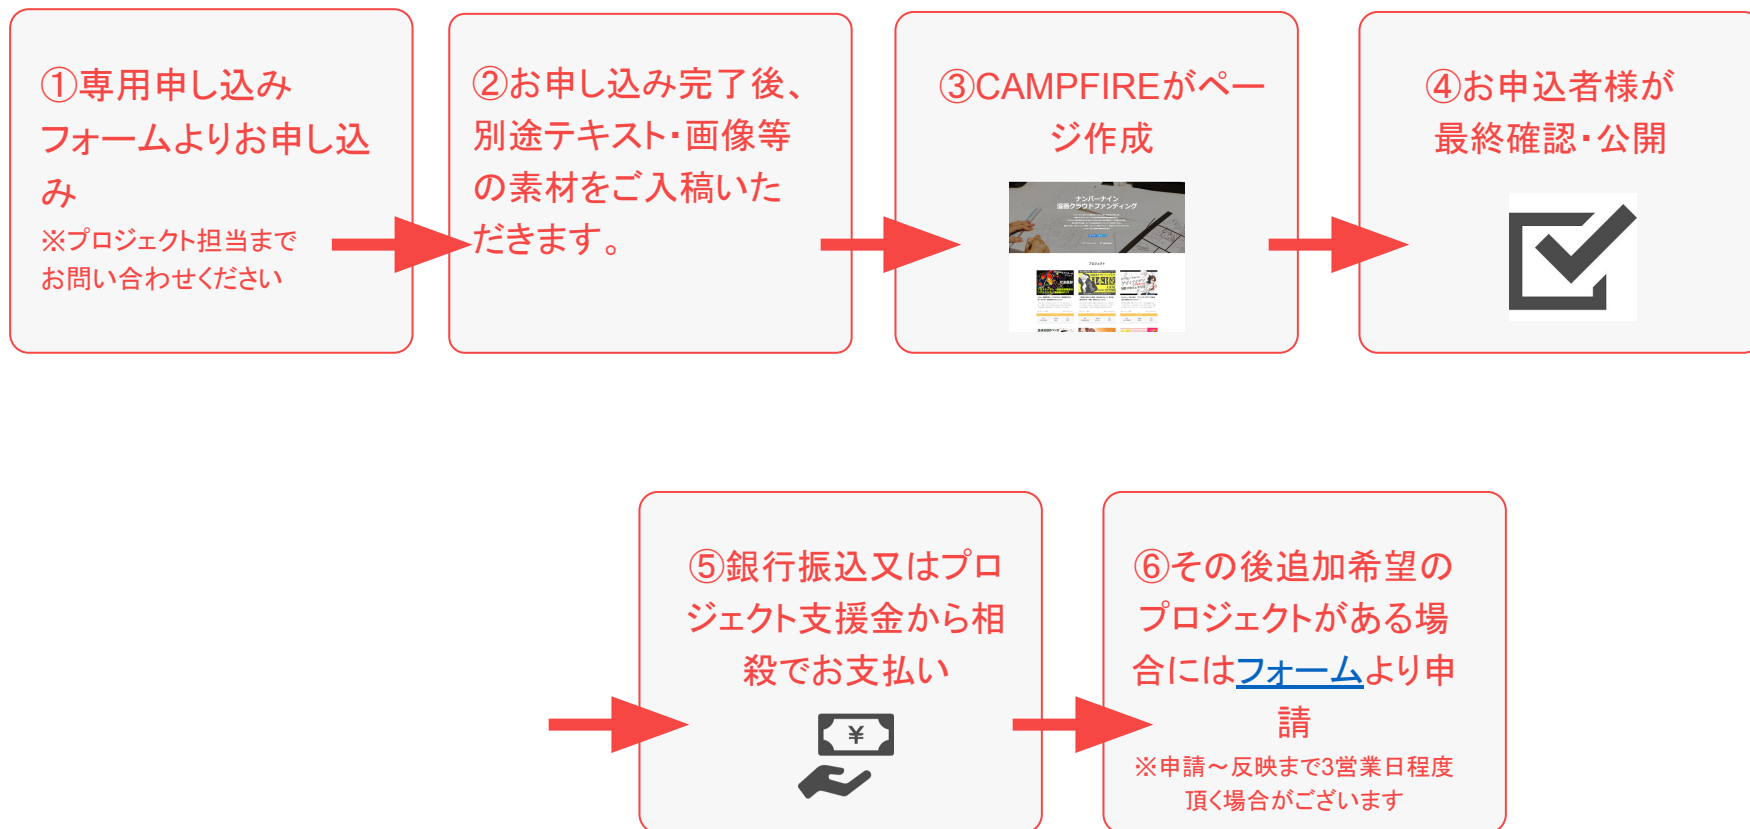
①専用申し込みフォームよりお申し込み
※プロジェクト担当までお問い合わせください

②お申し込み完了後、別途テキスト･画像等の素材をご入稿いただきます。

③CAMPFIREがページ作成

ナンバーナイン
漫画クラウドファンディング

④お申込者様が最終確認･公開

⑤銀行振込又はプロジェクト支援金から相殺でお支払い

¥

⑥その後追加希望のプロジェクトがある場合にはフォームより申請
※申請～反映まで3営業日程度頂く場合がございます